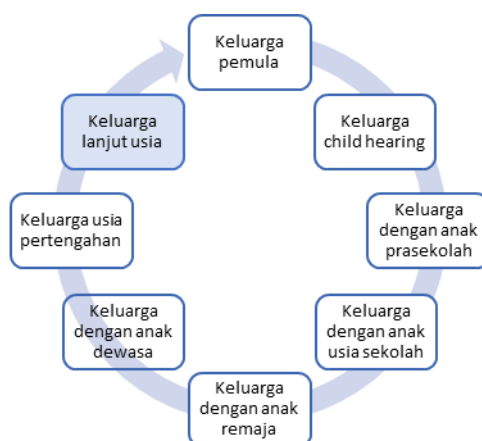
Keluarga pemula

Keluarga child hearing

Keluarga dengan anak prasekolah

Keluarga dengan anak usia sekolah

Keluarga dengan anak remaja

Keluarga dengan anak dewasa

Keluarga usia pertengahan

Keluarga lanjut usia